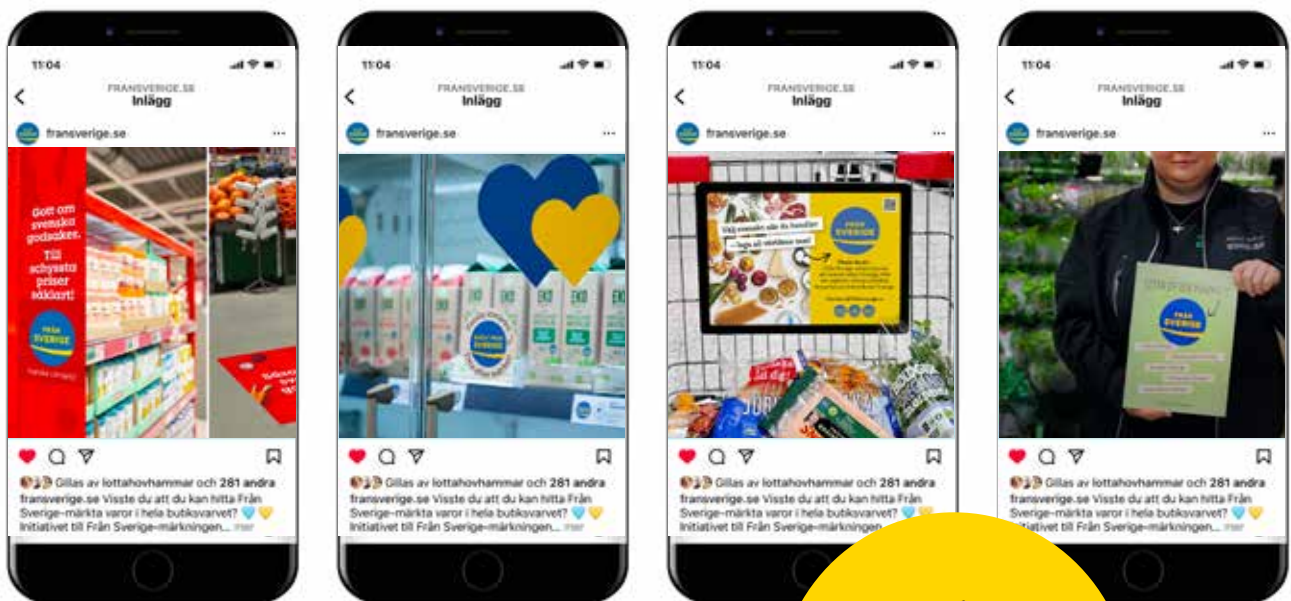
11:04
FRANSVERIGE.SE
Inlägg
fransverige.se
Gott om svenska godsaker. Till schysstа priser såklart!
FRÅN SVERIGE
Gillas av lottahovhammar och 281 andra
fransverige.se Visste du att du kan hitta Från Sverige-märkta varor i hela butiksvarvet? 💙💛 Initiativet till Från Sverige-märkningen... mer

11:04
FRANSVERIGE.SE
Inlägg
fransverige.se
EKO
FRÅN SVERIGE
Gillas av lottahovhammar och 281 andra
fransverige.se Visste du att du kan hitta Från Sverige-märkta varor i hela butiksvarvet? 💙💛 Initiativet till Från Sverige-märkningen... mer

11:04
FRANSVERIGE.SE
Inlägg
fransverige.se
FRÅN SVERIGE
Välj svenskt när du handlar – laga så världens mat!
Gillas av lottahovhammar och 281 andra
fransverige.se Visste du att du kan hitta Från Sverige-märkta varor i hela butiksvarvet? 💙💛 Initiativet till Från Sverige-märkningen... mer

11:04
FRANSVERIGE.SE
Inlägg
fransverige.se
FRÅN SVERIGE
Gillas av lottahovhammar och 281 andra
fransverige.se Visste du att du kan hitta Från Sverige-märkta varor i hela butiksvarvet? 💙💛 Initiativet till Från Sverige-märkningen... mer